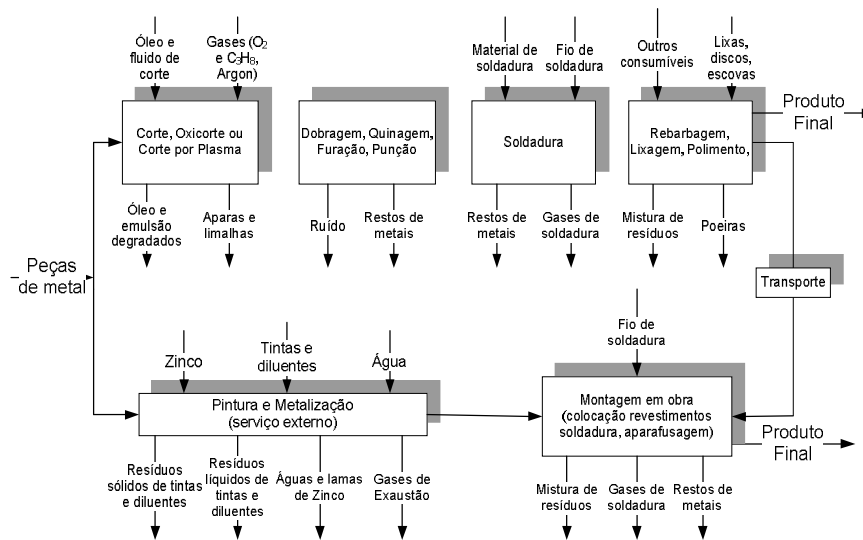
Óleo e fluido de corte

Gases ($O_2$ e $C_3H_8$, Argon)

Corte, Oxicorte ou Corte por Plasma

Óleo e emulsão degradados

Aparas e limalhas

Dobragem, Quinagem, Furação, Punção

Ruído

Restos de metais

Material de soldadura

Fio de soldadura

Soldadura

Restos de metais

Gases de soldadura

Outros consumíveis

Lixas, discos, escovas

Rebarbagem, Lixagem, Polimento,

Produto Final

Mistura de resíduos

Poeiras

Transporte

Peças de metal

Zinco

Tintas e diluentes

Água

Pintura e Metalização (serviço externo)

Resíduos sólidos de tintas e diluentes

Resíduos líquidos de tintas e diluentes

Águas e lamas de Zinco

Gases de Exaustão

Fio de soldadura

Montagem em obra (colocação revestimentos soldadura, aparafusagem)

Produto Final

Mistura de resíduos

Gases de soldadura

Restos de metais